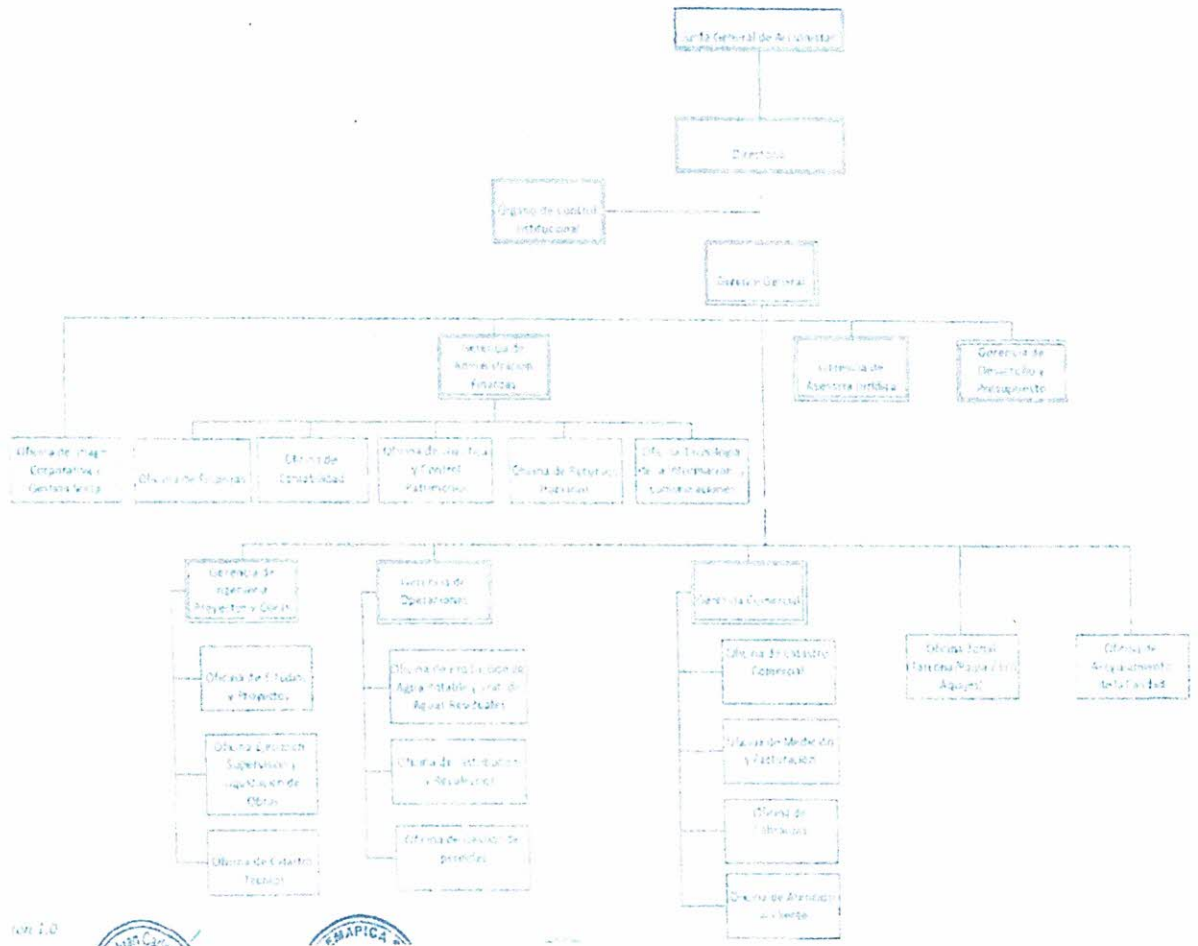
Junta General de Accionistas

Directorio

Órgano de Control Institucional

Gerencia General

Gerencia de Administración y Finanzas

Gerencia de Asesoría Jurídica

Gerencia de Desarrollo y Presupuesto

Oficina de Imagen Corporativa y Gestión Social

Oficina de Finanzas

Oficina de Contabilidad

Oficina de Logística y Control Patrimonial

Oficina de Recursos Humanos

Oficina de Tecnología de la Información y Comunicaciones

Gerencia de Ingeniería, Proyectos y Obras

Oficina de Estudios y Proyectos

Oficina Ejecución, Supervisión y Liquidación de Obras

Oficina de Catastro Técnico

Gerencia de Operaciones

Oficina de Producción de Agua Potable y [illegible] de Aguas Residuales

Oficina de Distribución y Recolección

Oficina de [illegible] de pérdidas

Gerencia Comercial

Oficina de Catastro Comercial

Oficina de Medición y Facturación

Oficina de Cobranzas

Oficina de Atención al Cliente

Oficina Zonal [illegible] Aguaytía

Oficina de Aseguramiento de la Calidad

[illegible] 1.0

EMAPICA